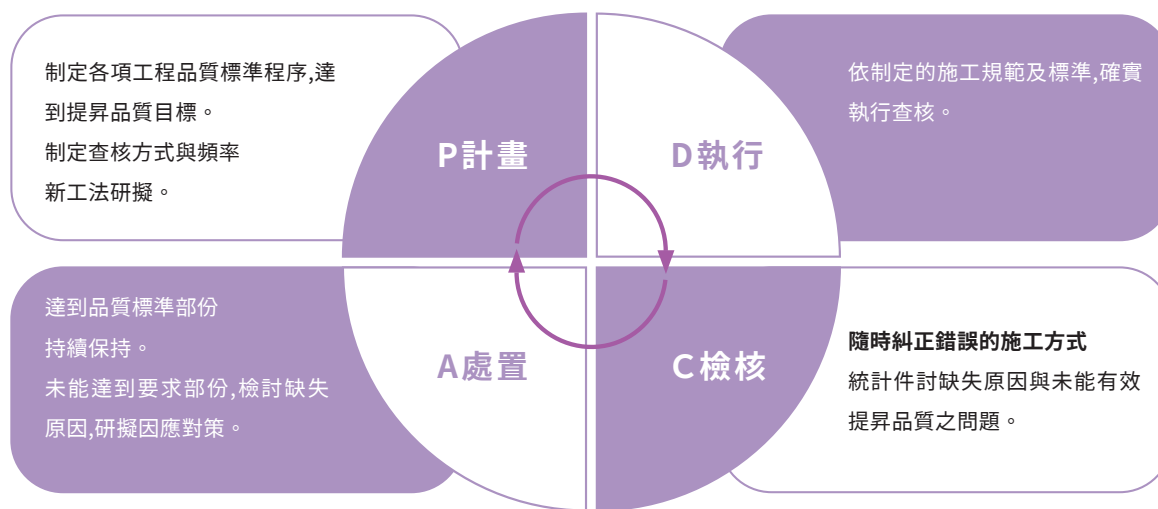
制定各項工程品質標準程序,達到提昇品質目標。
制定查核方式與頻率
新工法研擬。

P計畫

D執行

依制定的施工規範及標準,確實執行查核。

達到品質標準部份
持續保持。
未能達到要求部份,檢討缺失原因,研擬因應對策。

A處置

C檢核

隨時糾正錯誤的施工方式
統計件討缺失原因與未能有效提昇品質之問題。